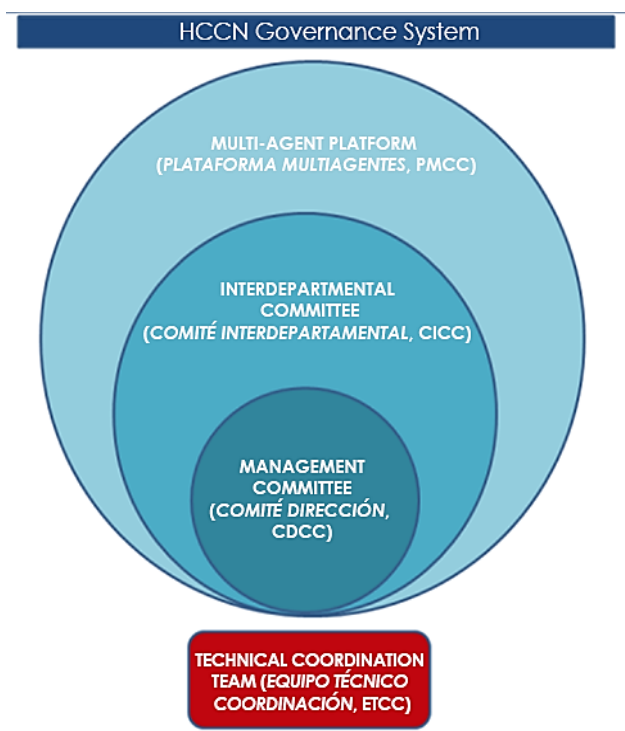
HCCN Governance System

MULTI-AGENT PLATFORM
(*PLATAFORMA MULTIAGENTES*, PMCC)

INTERDEPARTMENTAL
COMMITTEE
(*COMITÉ INTERDEPARTAMENTAL*, CICC)

MANAGEMENT
COMMITTEE
(*COMITÉ DIRECCIÓN*,
CDCC)

TECHNICAL COORDINATION
TEAM (*EQUIPO TÉCNICO
COORDINACIÓN*, ETCC)